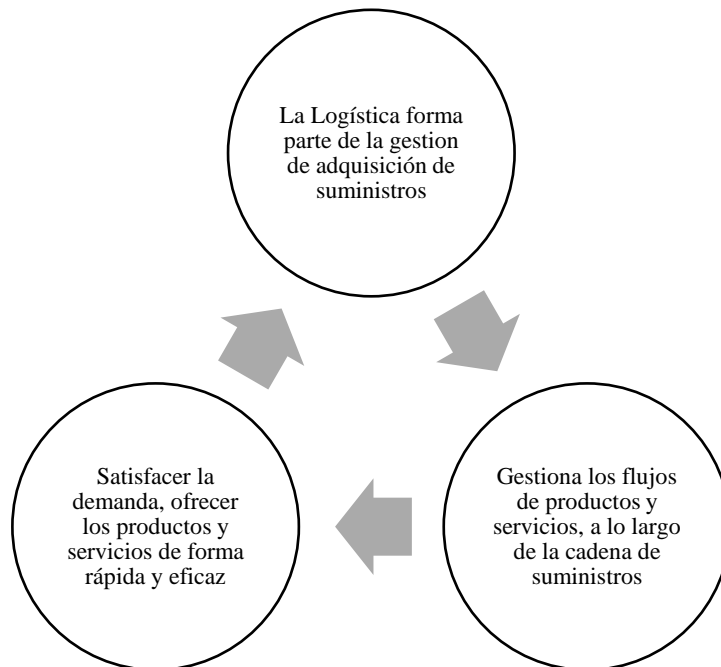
La Logística forma parte de la gestion de adquisición de suministros

Gestiona los flujos de productos y servicios, a lo largo de la cadena de suministros

Satisfacer la demanda, ofrecer los productos y servicios de forma rápida y eficaz